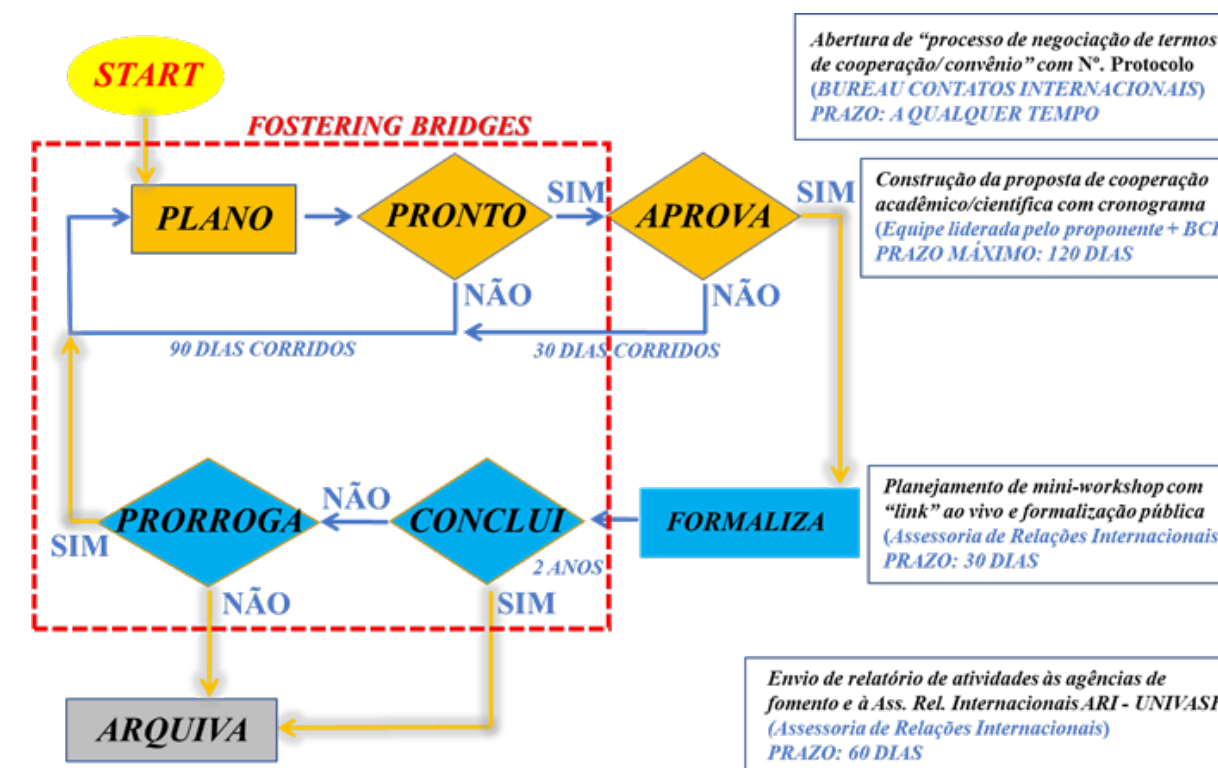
START

FOSTERING BRIDGES

PLANO

PRONTO

SIM

APROVA

SIM

NÃO

NÃO

90 DIAS CORRIDOS

30 DIAS CORRIDOS

Abertura de "processo de negociação de termos de cooperação/ convênio" com Nº. Protocolo (BUREAU CONTATOS INTERNACIONAIS) PRAZO: A QUALQUER TEMPO

Construção da proposta de cooperação acadêmico/científica com cronograma (Equipe liderada pelo proponente + BC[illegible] PRAZO MÁXIMO: 120 DIAS

PRORROGA

NÃO

CONCLUI

FORMALIZA

SIM

2 ANOS

NÃO

SIM

Planejamento de mini-workshop com "link" ao vivo e formalização pública (Assessoria de Relações Internacionais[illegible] PRAZO: 30 DIAS

ARQUIVA

Envio de relatório de atividades às agências de fomento e à Ass. Rel. Internacionais ARI - UNIVAS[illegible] (Assessoria de Relações Internacionais) PRAZO: 60 DIAS